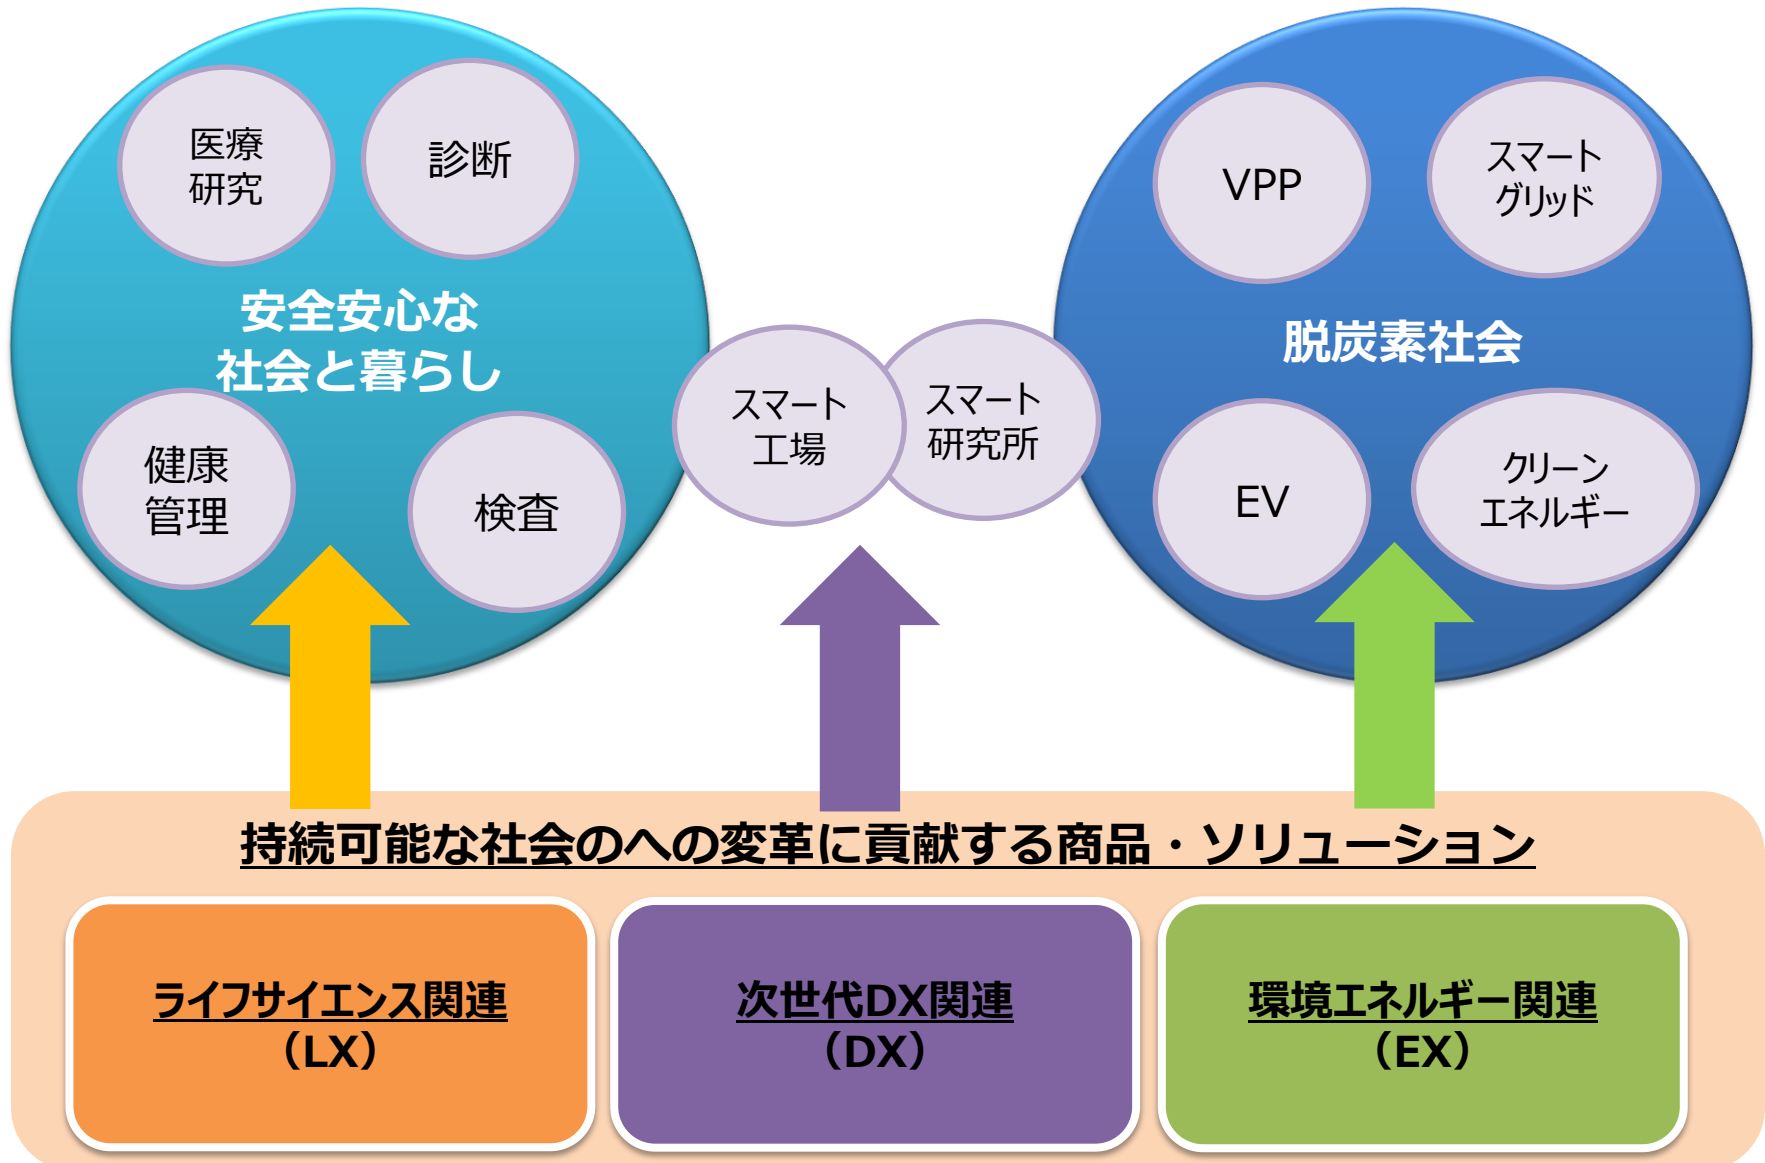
医療
研究

診断

安全安心な
社会と暮らし

健康
管理

検査

スマート
工場

スマート
研究所

VPP

スマート
グリッド

脱炭素社会

EV

クリーン
エネルギー

持続可能な社会のへの変革に貢献する商品・ソリューション

ライフサイエンス関連
（LX）

次世代DX関連
（DX）

環境エネルギー関連
（EX）